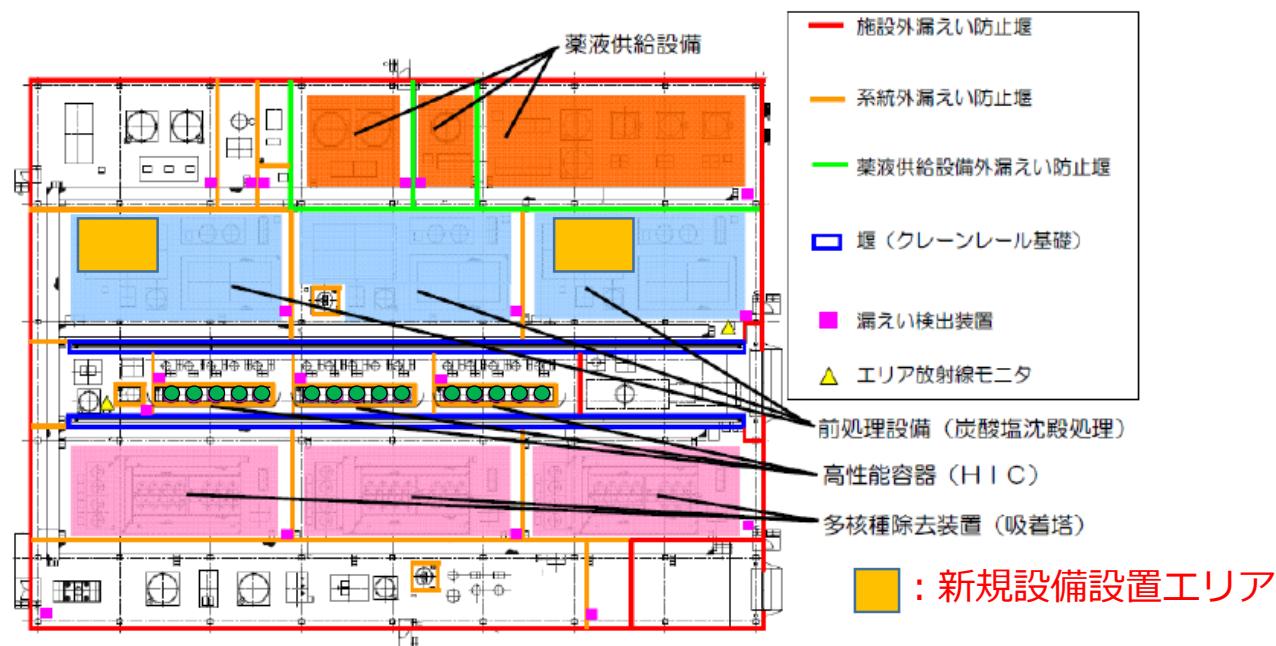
薬液供給設備

施設外漏えい防止堰

系統外漏えい防止堰

薬液供給設備外漏えい防止堰

堰（クレーンレール基礎）

漏えい検出装置

エリア放射線モニタ

前処理設備（炭酸塩沈殿処理）

高性能容器（ＨＩＣ）

多核種除去装置（吸着塔）

：新規設備設置エリア